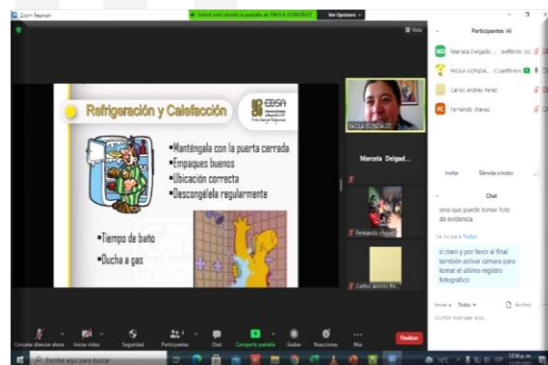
Zoom Reunión

Usted está viendo la pantalla de PAOLA GONZÁLEZ

Ver Opciones

Vista

Refrigeración y Calefacción

EBSA

•Manténgala con la puerta cerrada
•Empaques buenos
•Ubicación correcta
•Descongélela regularmente

•Tiempo de baño
•Ducha a gas

PAOLA GONZALEZ

Marcela Delgad...

Fernando chaves

Carlos andres Pe...

Participantes (4)

Marcela Delgado ... (Anfitrión, yo)

PAOLA GONZAL... (Coanfitrión)

Carlos andres Perez

Fernando chavez

Invitar

Silenciar a todos

Chat

una que puedo tomar foto de evidencia

De mí para Todos:

si claro y por favor al final también activar cámara para tomar el ultimo registro fotografico

Enviar a: Todos

Archivo

Escribir mensaje aquí...

Cancelar silenciar ahora

Iniciar video

Seguridad

Participantes

Chat

Compartir pantalla

Grabar

Reacciones

Más

Finalizar

Escribe aquí para buscar